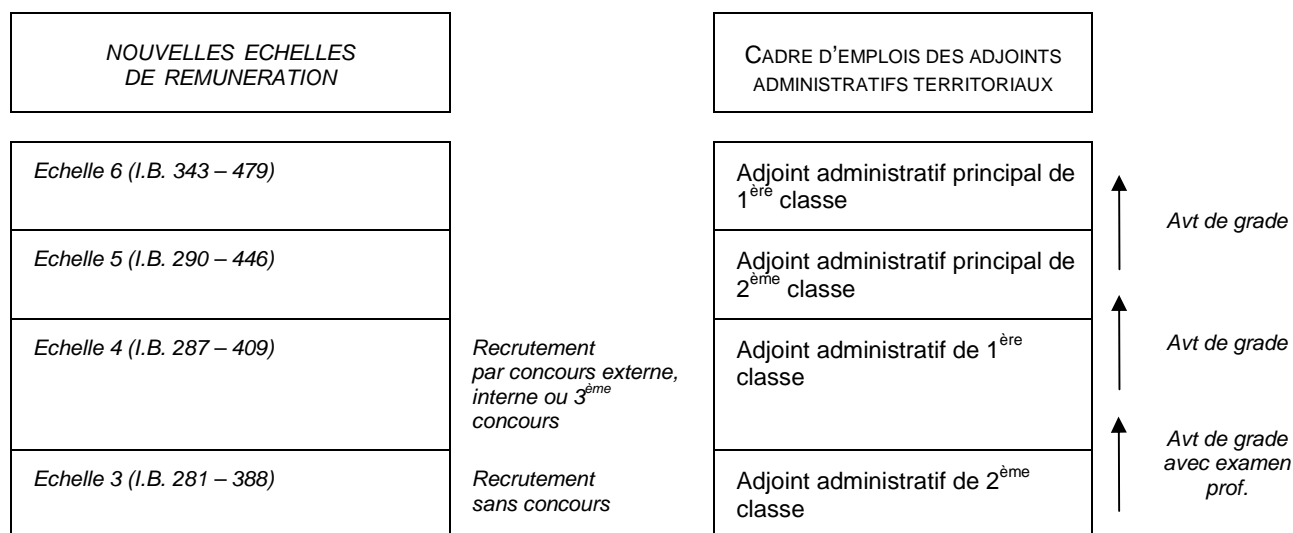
NOUVELLES ECHELLES DE REMUNERATION

CADRE D'EMPLOIS DES ADJOINTS ADMINISTRATIFS TERRITORIAUX

| Echelle | Recrutement | Grade | Avancement |
|---|---|---|---|
| Echelle 6 (I.B. 343 – 479) | | Adjoint administratif principal de 1$^{ère}$ classe | |
| Echelle 5 (I.B. 290 – 446) | | Adjoint administratif principal de 2$^{ème}$ classe | Avt de grade |
| Echelle 4 (I.B. 287 – 409) | Recrutement par concours externe, interne ou 3$^{ème}$ concours | Adjoint administratif de 1$^{ère}$ classe | Avt de grade |
| Echelle 3 (I.B. 281 – 388) | Recrutement sans concours | Adjoint administratif de 2$^{ème}$ classe | Avt de grade avec examen prof. |